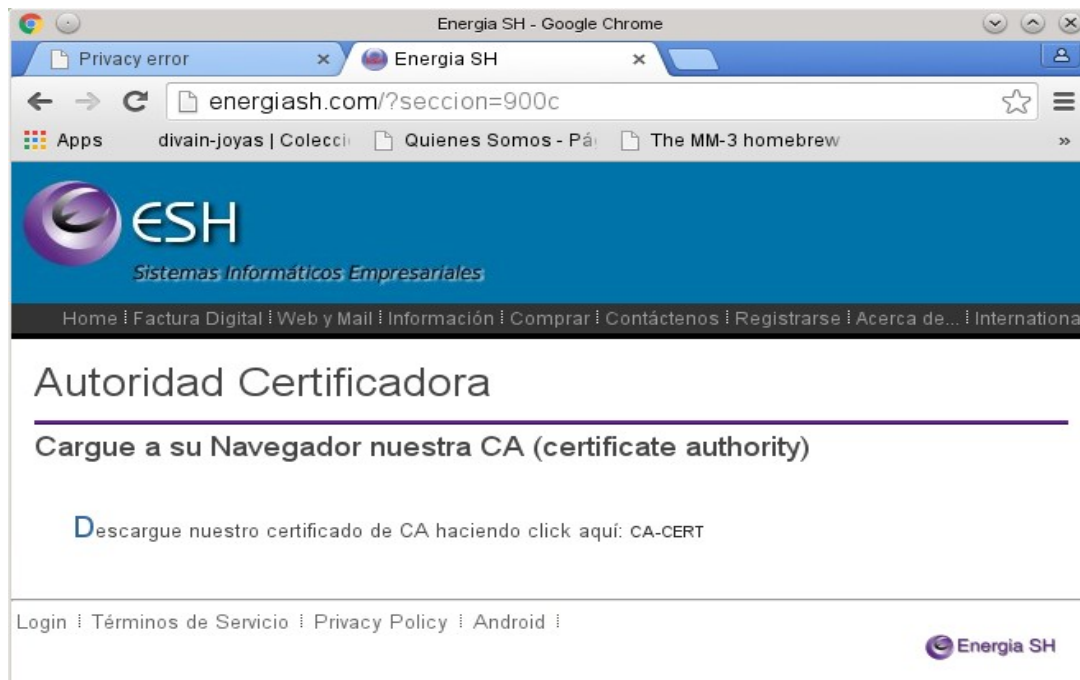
Energia SH - Google Chrome

Privacy error ×
Energia SH ×

energiash.com/?seccion=900c

Apps divain-joyas | Colecci Quienes Somos - Pá The MM-3 homebrew »

ESH
Sistemas Informáticos Empresariales

Home ¦ Factura Digital ¦ Web y Mail ¦ Información ¦ Comprar ¦ Contáctenos ¦ Registrarse ¦ Acerca de... ¦ Internationa

Autoridad Certificadora

Cargue a su Navegador nuestra CA (certificate authority)

Descargue nuestro certificado de CA haciendo click aquí: CA-CERT

Login ¦ Términos de Servicio ¦ Privacy Policy ¦ Android ¦

Energia SH